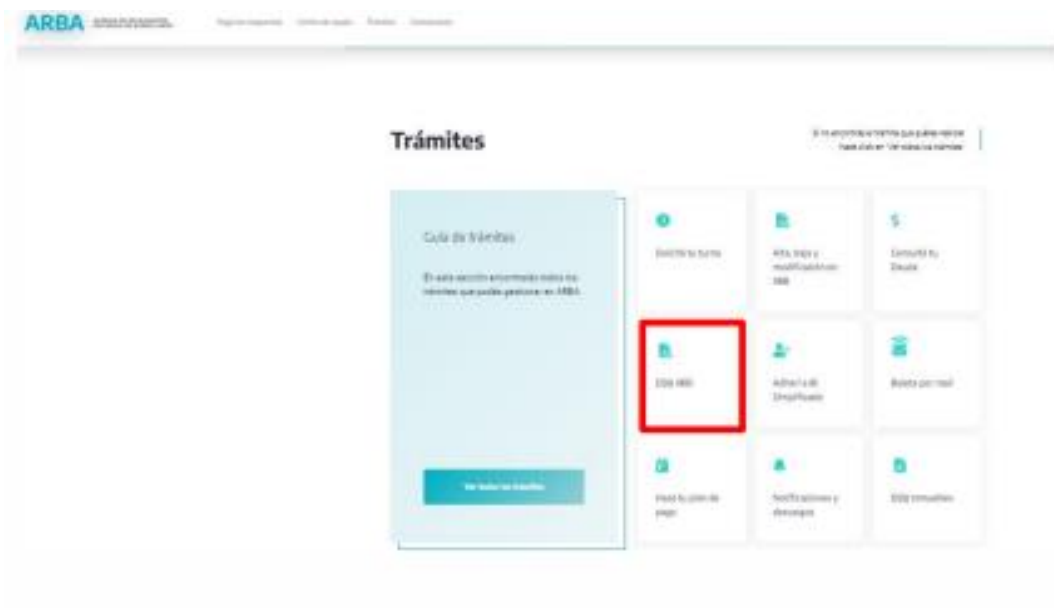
ARBA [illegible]

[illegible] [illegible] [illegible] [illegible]

Trámites

Si no encontrás el trámite que querés realizar hacé click en "Ver todos los trámites"

Guía de trámites

En esta sección encontrarás todos los trámites que podés gestionar en ARBA

Ver todos los trámites

Solicitá tu turno

Alta, baja y modificación en IIBB

Consultá tu Deuda

DDJJ IIBB

Adherí a IB Simplificado

Boleta por mail

Hacé tu plan de pago

Notificaciones y descargas

DDJJ Inmuebles